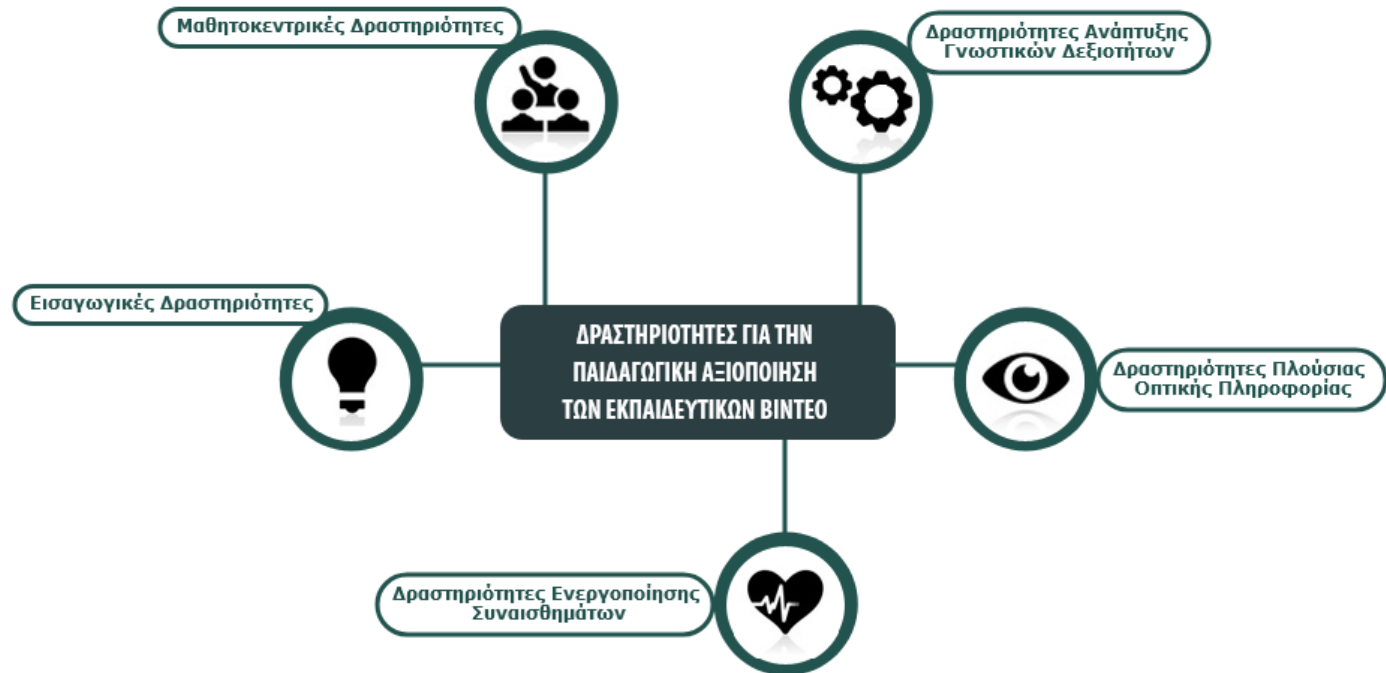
Μαθητοκεντρικές Δραστηριότητες

Δραστηριότητες Ανάπτυξης Γνωστικών Δεξιοτήτων

Εισαγωγικές Δραστηριότητες

ΔΡΑΣΤΗΡΙΟΤΗΤΕΣ ΓΙΑ ΤΗΝ ΠΑΙΔΑΓΩΓΙΚΗ ΑΞΙΟΠΟΙΗΣΗ ΤΩΝ ΕΚΠΑΙΔΕΥΤΙΚΩΝ ΒΙΝΤΕΟ

Δραστηριότητες Πλούσιας Οπτικής Πληροφορίας

Δραστηριότητες Ενεργοποίησης Συναισθημάτων